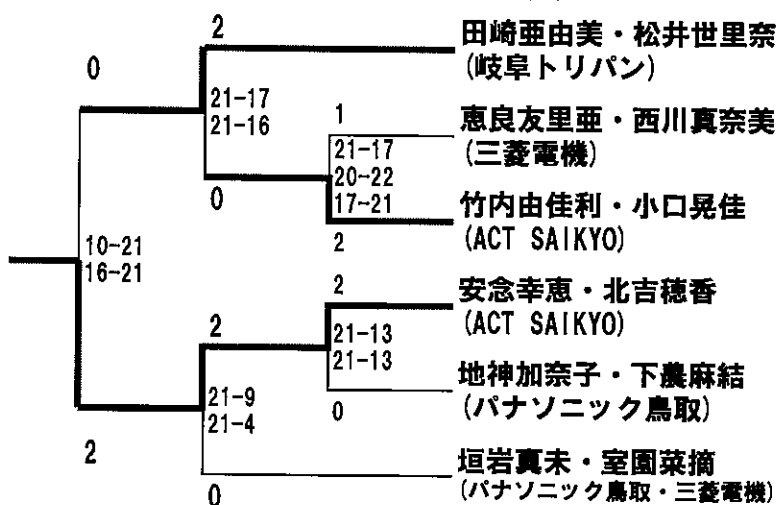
2

0

21-17
21-16

1

21-17
20-22
17-21

0

2

10-21
16-21

2

2

21-13
21-13

21-9
21-4

0

2

0

田崎亜由美・松井世里奈
(岐阜トリパン)

恵良友里亜・西川真奈美
(三菱電機)

竹内由佳利・小口晃佳
(ACT SAIKYO)

安念幸恵・北吉穂香
(ACT SAIKYO)

地神加奈子・下農麻結
(パナソニック鳥取)

垣岩真未・室園菜摘
(パナソニック鳥取・三菱電機)